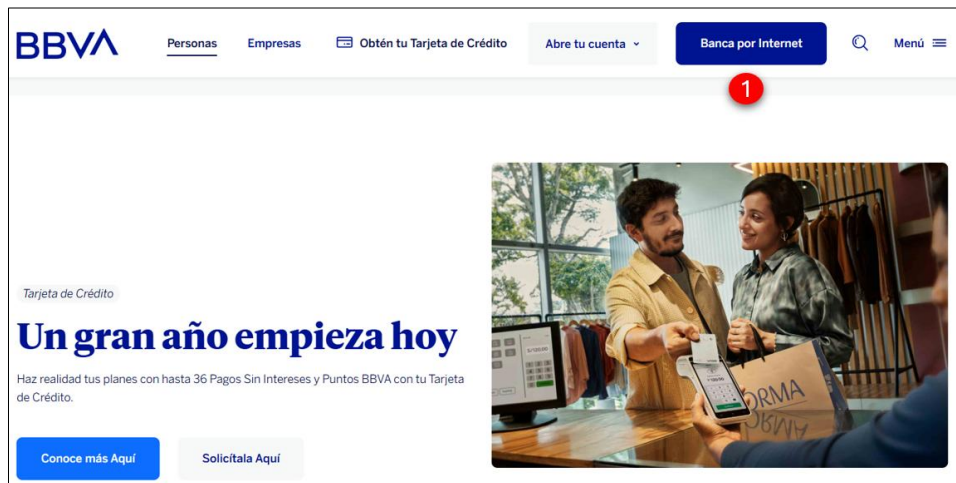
BBVA

Personas Empresas Obtén tu Tarjeta de Crédito Abre tu cuenta Banca por Internet Menú

1

Tarjeta de Crédito

Un gran año empieza hoy

Haz realidad tus planes con hasta 36 Pagos Sin Intereses y Puntos BBVA con tu Tarjeta de Crédito.

Conoce más Aquí Solicítala Aquí

ORMA